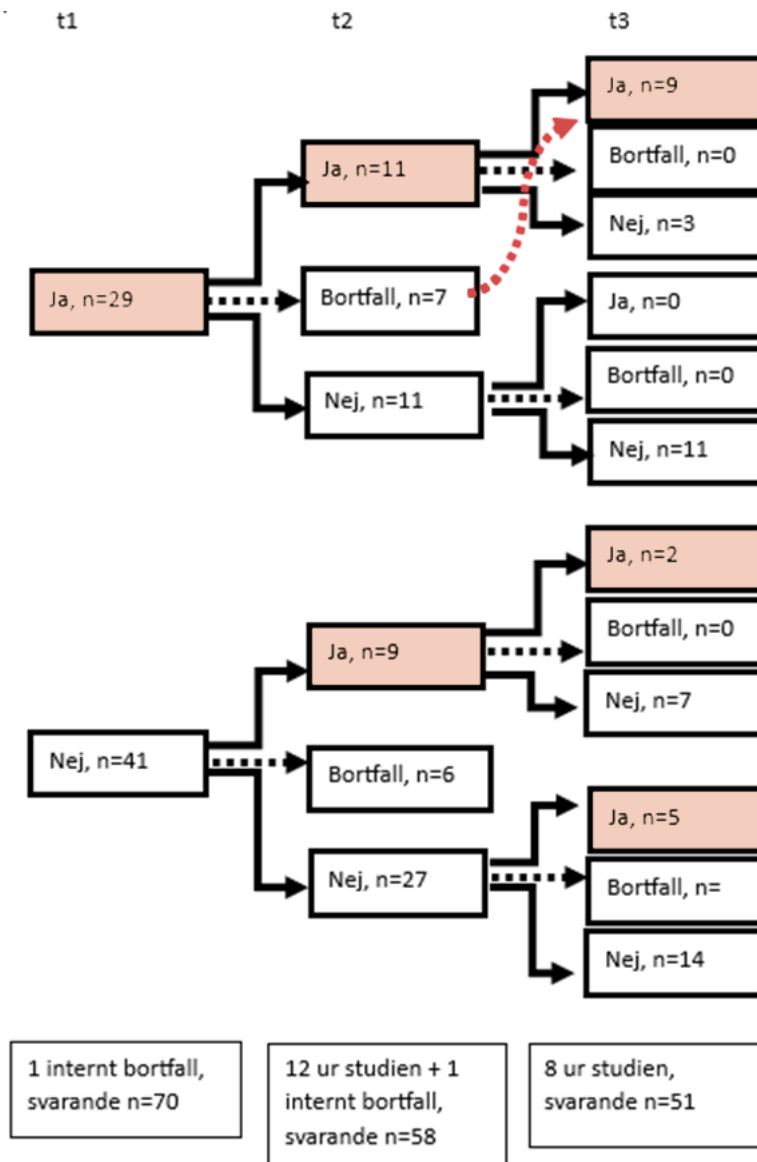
t1

t2

t3

Ja, n=29

Ja, n=11

Bortfall, n=7

Nej, n=11

Ja, n=9

Bortfall, n=0

Nej, n=3

Ja, n=0

Bortfall, n=0

Nej, n=11

Nej, n=41

Ja, n=9

Bortfall, n=6

Nej, n=27

Ja, n=2

Bortfall, n=0

Nej, n=7

Ja, n=5

Bortfall, n=

Nej, n=14

1 internt bortfall, svarande n=70

12 ur studien + 1 internt bortfall, svarande n=58

8 ur studien, svarande n=51